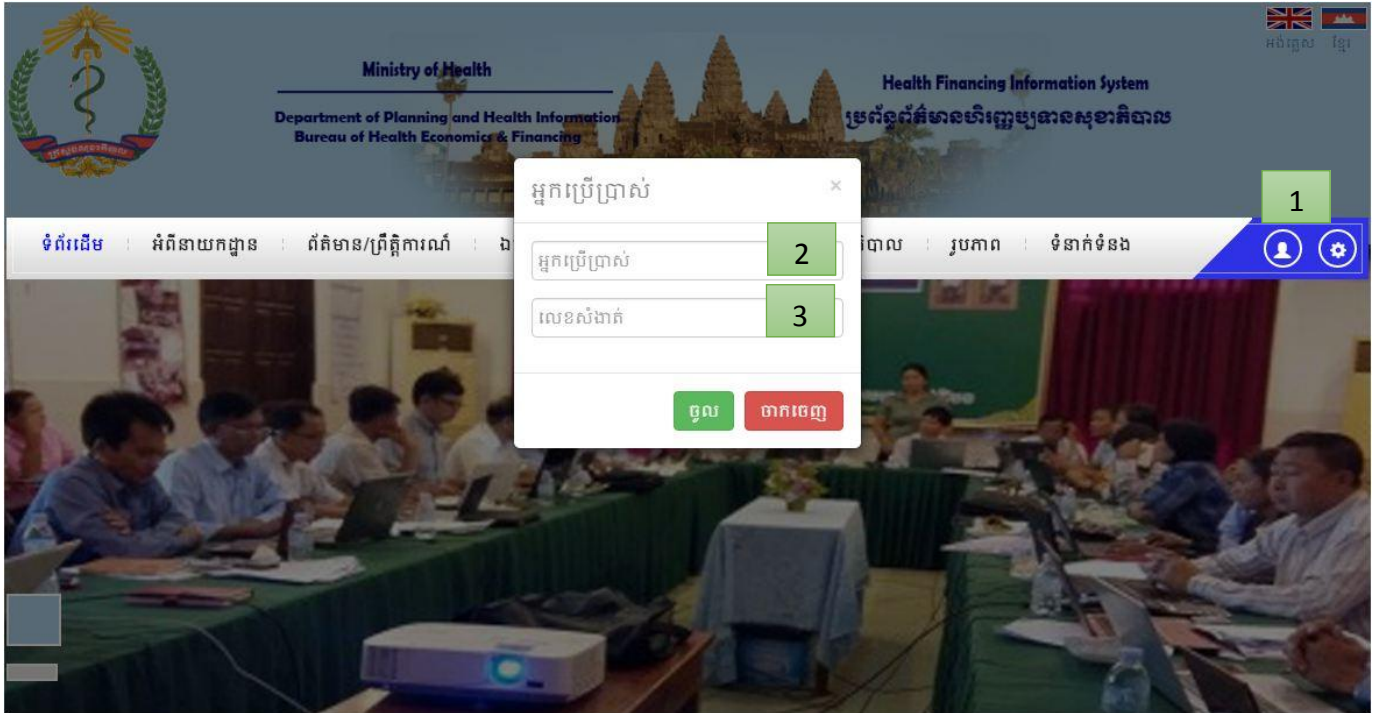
អង់គ្លេស ខ្មែរ

Ministry of Health

Department of Planning and Health Information
Bureau of Health Economics & Financing

Health Financing Information System
ប្រព័ន្ធព័ត៌មានហិរញ្ញប្បទានសុខាភិបាល

ទំព័រដើម អំពីនាយកដ្ឋាន ព័ត៌មាន/ព្រឹត្តិការណ៍ ឯ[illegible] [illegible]ភិបាល រូបភាព ទំនាក់ទំនង

អ្នកប្រើប្រាស់ ×

អ្នកប្រើប្រាស់

លេខសំងាត់

ចូល ចាកចេញ

1

2

3